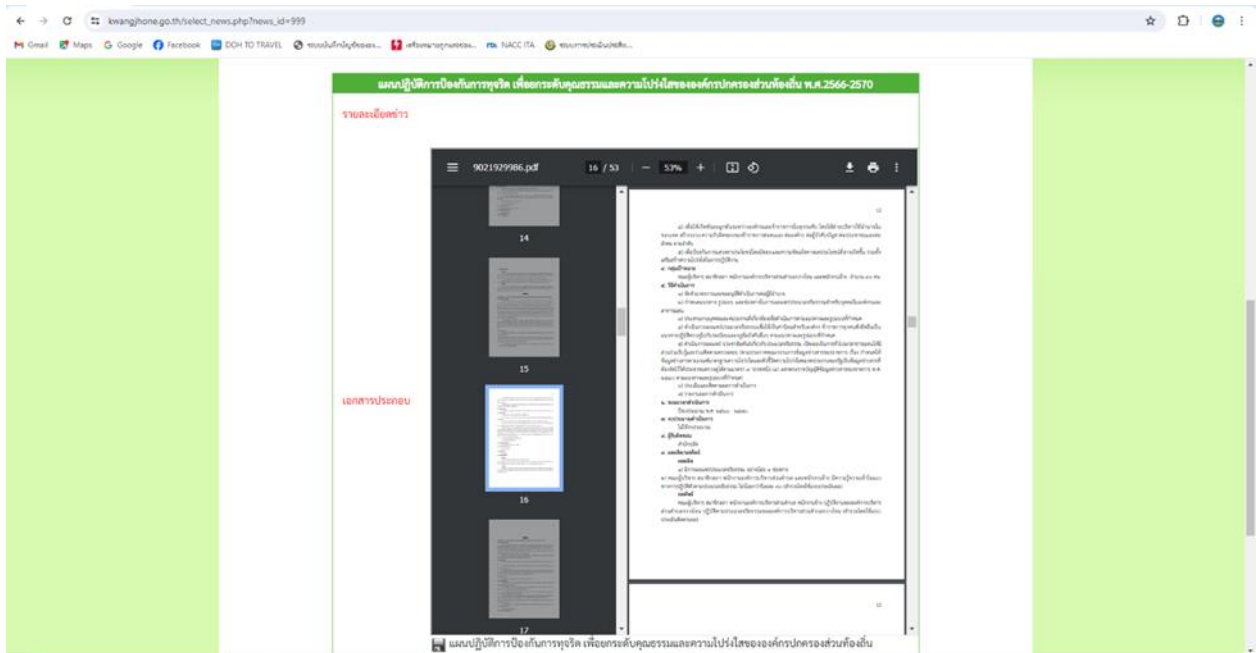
kwangjhone.go.th/select_news.php?news_id=999

Gmail Maps Google Facebook DOH TO TRAVEL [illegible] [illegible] NACC ITA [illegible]

แผนปฏิบัติการป้องกันการทุจริต เพื่อยกระดับคุณธรรมและความโปร่งใสขององค์กรปกครองส่วนท้องถิ่น พ.ศ.2566-2570

รายละเอียดข่าว

9021929986.pdf 16 / 53 — 53% +

14

15

16

17

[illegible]

เอกสารประกอบ

แผนปฏิบัติการป้องกันการทุจริต เพื่อยกระดับคุณธรรมและความโปร่งใสขององค์กรปกครองส่วนท้องถิ่น